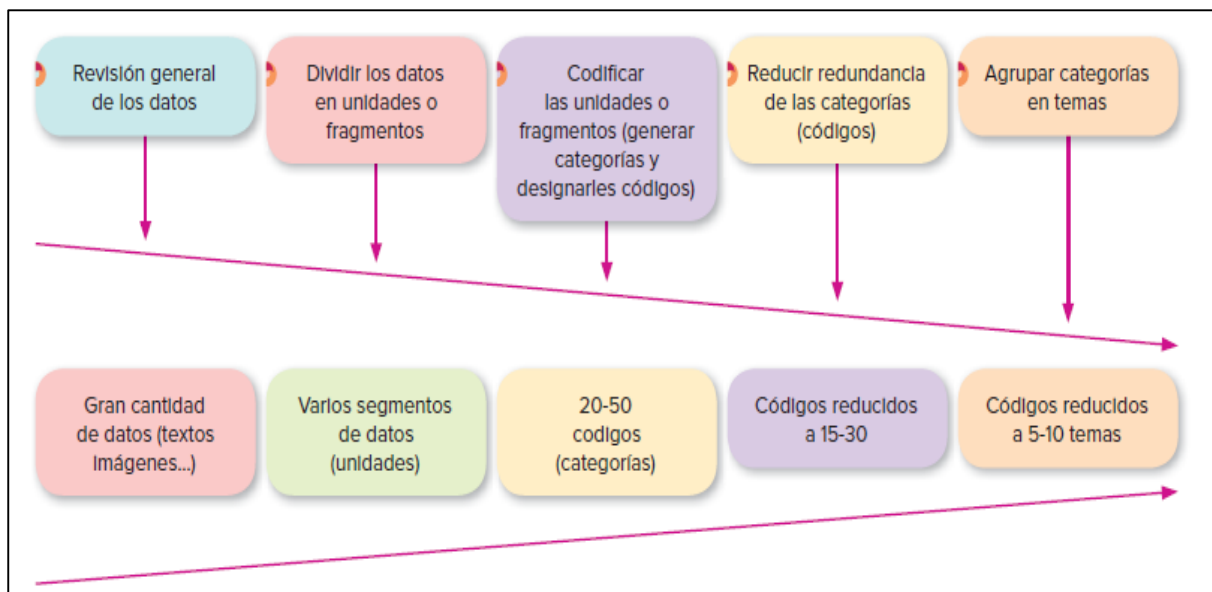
Revisión general de los datos

Dividir los datos en unidades o fragmentos

Codificar las unidades o fragmentos (generar categorías y designarles códigos)

Reducir redundancia de las categorías (códigos)

Agrupar categorías en temas

Gran cantidad de datos (textos imágenes...)

Varios segmentos de datos (unidades)

20-50 codigos (categorías)

Códigos reducidos a 15-30

Códigos reducidos a 5-10 temas